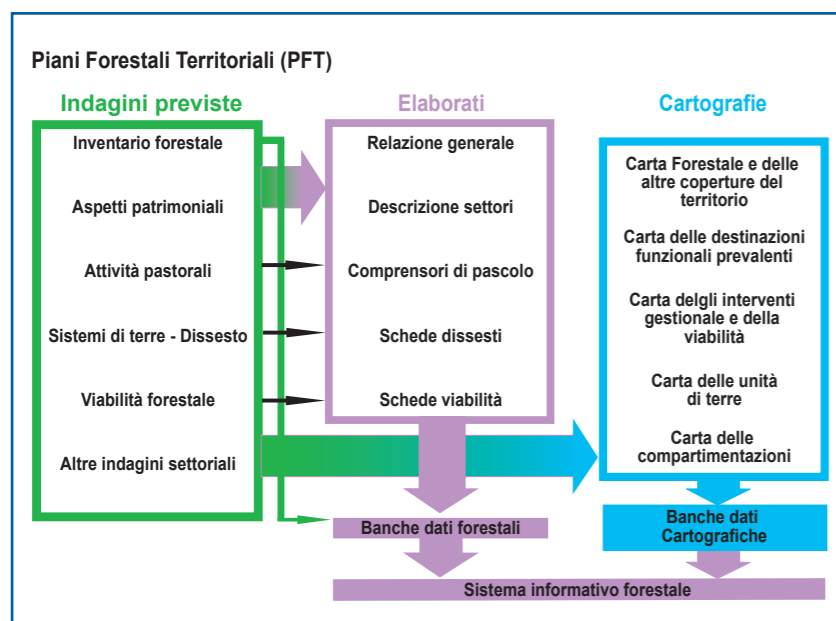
Piani Forestali Territoriali (PFT)

Indagini previste

Inventario forestale

Aspetti patrimoniali

Attività pastorali

Sistemi di terre - Dissesto

Viabilità forestale

Altre indagini settoriali

Elaborati

Relazione generale

Descrizione settori

Comprensori di pascolo

Schede dissesti

Schede viabilità

Cartografie

Carta Forestale e delle altre coperture del territorio

Carta delle destinazioni funzionali prevalenti

Carta delgli interventi gestionale e della viabilità

Carta delle unità di terre

Carta delle compartimentazioni

Banche dati forestali

Banche dati Cartografiche

Sistema informativo forestale